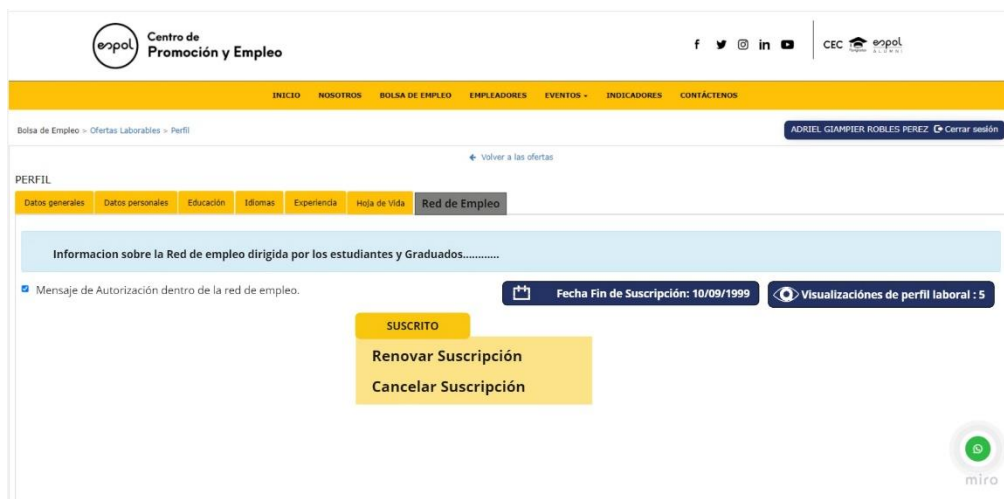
espol Centro de Promoción y Empleo

f in CEC espol ALUMNI

INICIO NOSOTROS BOLSA DE EMPLEO EMPLEADORES EVENTOS ▾ INDICADORES CONTÁCTENOS

Bolsa de Empleo > Ofertas Laborables > Perfil

ADRIEL GIAMPIER ROBLES PEREZ Cerrar sesión

← Volver a las ofertas

PERFIL

Datos generales | Datos personales | Educación | Idiomas | Experiencia | Hoja de Vida | Red de Empleo

Informacion sobre la Red de empleo dirigida por los estudiantes y Graduados............

Mensaje de Autorización dentro de la red de empleo.

Fecha Fin de Suscripción: 10/09/1999

Visualizaciónes de perfil laboral : 5

SUSCRITO

Renovar Suscripción

Cancelar Suscripción

miro